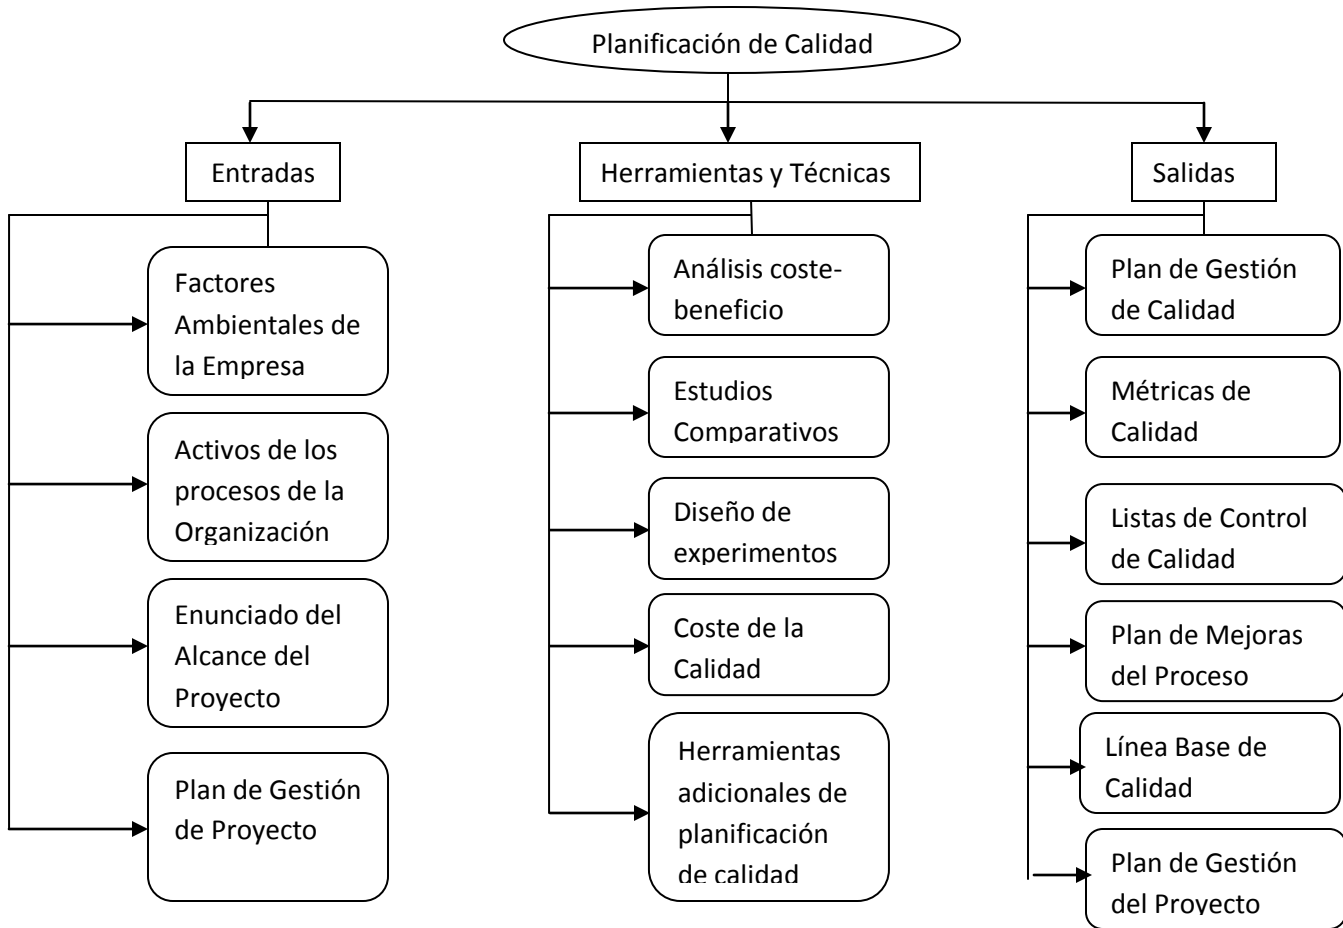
Planificación de Calidad

Entradas

Factores Ambientales de la Empresa

Activos de los procesos de la Organización

Enunciado del Alcance del Proyecto

Plan de Gestión de Proyecto

Herramientas y Técnicas

Análisis coste-beneficio

Estudios Comparativos

Diseño de experimentos

Coste de la Calidad

Herramientas adicionales de planificación de calidad

Salidas

Plan de Gestión de Calidad

Métricas de Calidad

Listas de Control de Calidad

Plan de Mejoras del Proceso

Línea Base de Calidad

Plan de Gestión del Proyecto